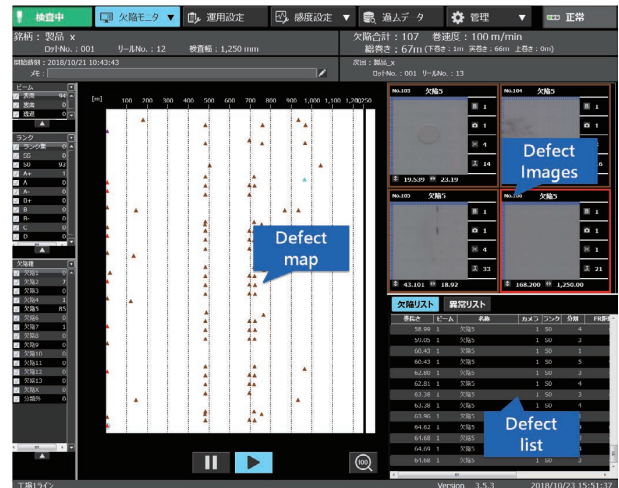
検査中 欠陥モニタ 運用設定 感度設定 過去データ 管理 正常

銘柄：製品_x
ロットNo.：001 リールNo.：12 検査幅：1,250 mm

欠陥合計：107 巻速度：100 m/min
総巻き：67m (下巻き：1m 実巻き：66m 上巻き：0m)

開始時刻：2018/10/21 10:43:43
メモ：

次回：製品_x
ロットNo.：001 リールNo.：13

ビーム
ランク
ランク無
SS
S0
A+
A
A-
B+
B
B-
C
D

欠陥種
欠陥1
欠陥2
欠陥3
欠陥4
欠陥5
欠陥6
欠陥7
欠陥8
欠陥9
欠陥10
欠陥11
欠陥12
欠陥13
欠陥0
分類外

[m] 100 200 300 400 500 600 700 800 900 1,000 1,100 1,200 1,250

Defect map

No.103 欠陥5
No.104 欠陥5
No.103 欠陥5
No.100 欠陥5

Defect Images

19.539 23.19
43.101 18.92
168.200 1,250.00

欠陥リスト 異常リスト

| 巻き | ビーム | 名称 | カメラ | ランク | 分類 |
|---|---|---|---|---|---|
| 58.99 | 1 | 欠陥5 | 1 | S0 | 4 |
| 59.05 | 1 | 欠陥5 | 1 | S0 | 3 |
| 60.42 | 1 | 欠陥5 | 1 | S0 | 2 |
| 60.43 | 1 | 欠陥5 | 1 | S0 | 5 |
| 62.80 | 1 | 欠陥5 | 1 | S0 | 3 |
| 62.81 | 1 | 欠陥5 | 1 | S0 | 4 |
| 63.38 | 1 | 欠陥5 | 1 | S0 | 3 |
| 63.38 | 1 | 欠陥5 | 1 | S0 | 4 |
| 63.96 | 1 | 欠陥5 | | | |
| 64.62 | 1 | 欠陥5 | | | |
| 64.68 | 1 | 欠陥5 | | | |
| 64.69 | 1 | 欠陥5 | | | |
| 64.68 | 1 | 欠陥5 | | | |

Defect list

工場1ライン Version 3.5.3 2018/10/23 15:51:37